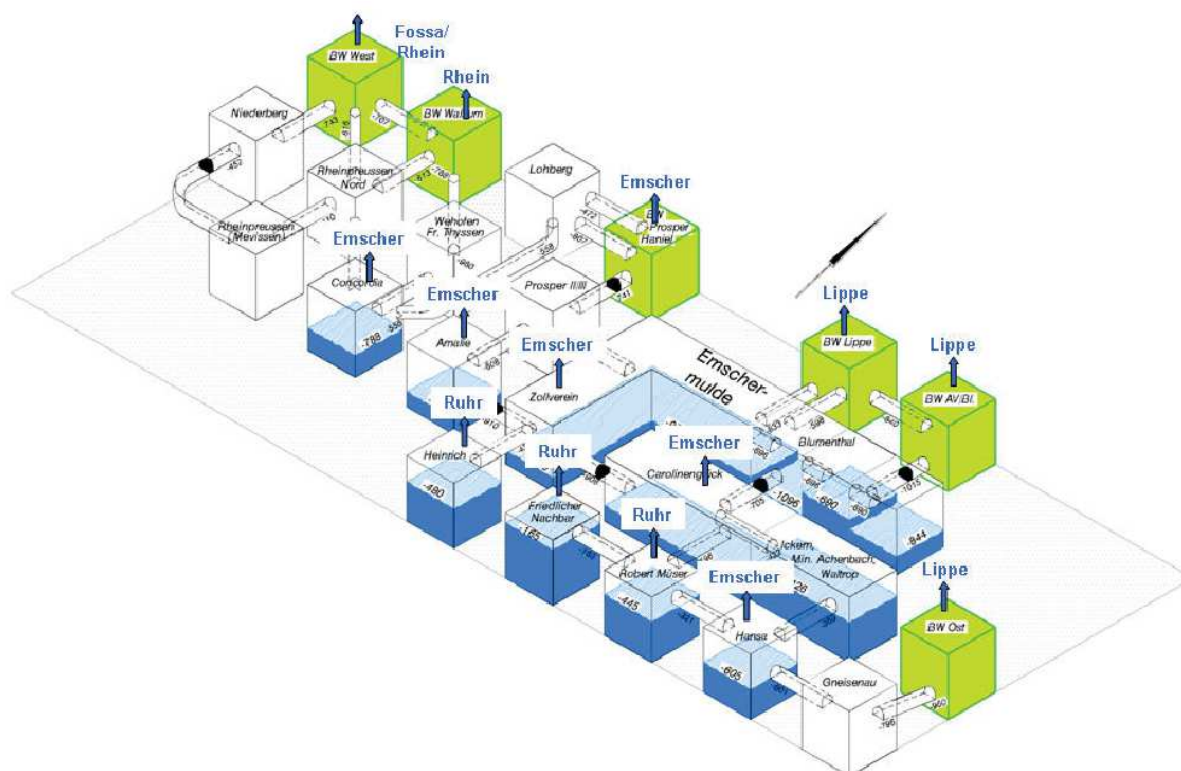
Fossa/ Rhein

BW West

Rhein

BW Walsum

Niederberg

Rheinpreussen Nord

Rheinpreussen (Mevissen)

Lohberg

Wehofen Fr. Thyssen

Emscher

BW Prosper Haniel

Emscher

Concordia

Emscher

Prosper II/III

Amalie

Emscher

Lippe

BW Lippe

Lippe

Emscher-mulde

BW AV/Bl.

Ruhr

Zollverein

Heinrich

Ruhr

Emscher

Blumenthal

Carolinenglück

Friedlicher Nachbar

Ruhr

Ickern, Min. Achenbach, Waltrop

Robert Müser

Emscher

Lippe

BW Ost

Hansa

Gneisenau

-788

-480

-605

-445

-690

-844

-1096

-1015

-785

-813

-241